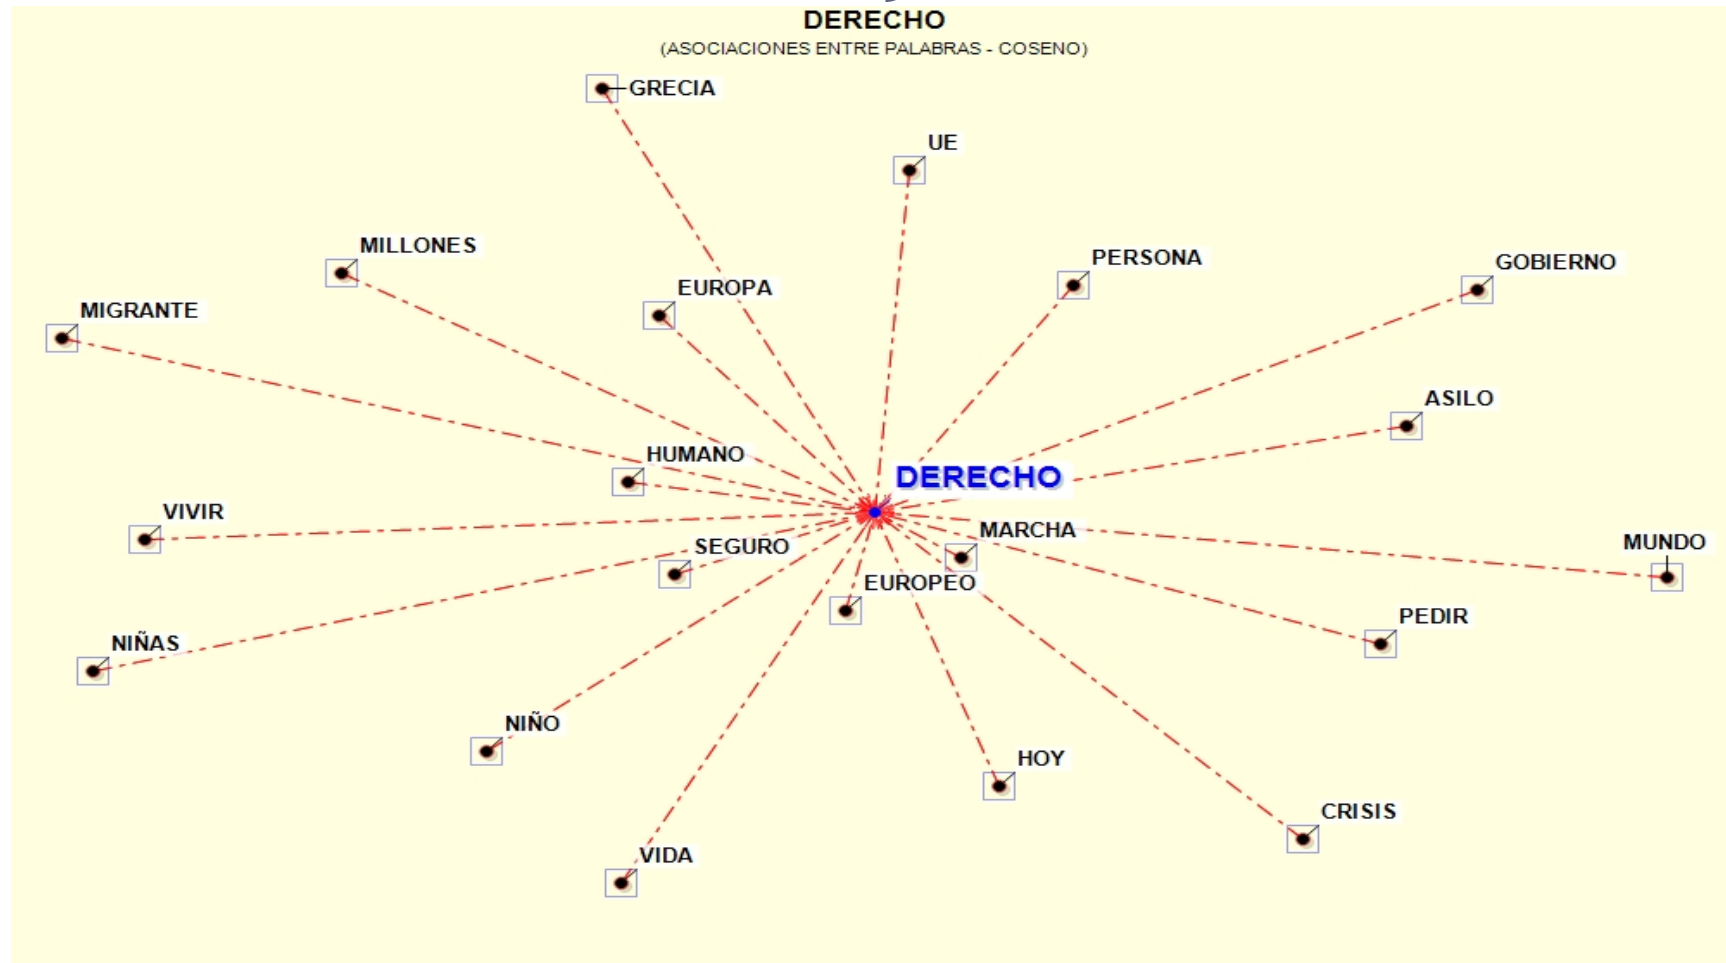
DERECHO
(ASOCIACIONES ENTRE PALABRAS - COSENO)

GRECIA

UE

MILLONES

PERSONA

GOBIERNO

EUROPA

MIGRANTE

ASILO

HUMANO

DERECHO

VIVIR

MARCHA

MUNDO

SEGURO

EUROPEO

PEDIR

NIÑAS

NIÑO

HOY

CRISIS

VIDA